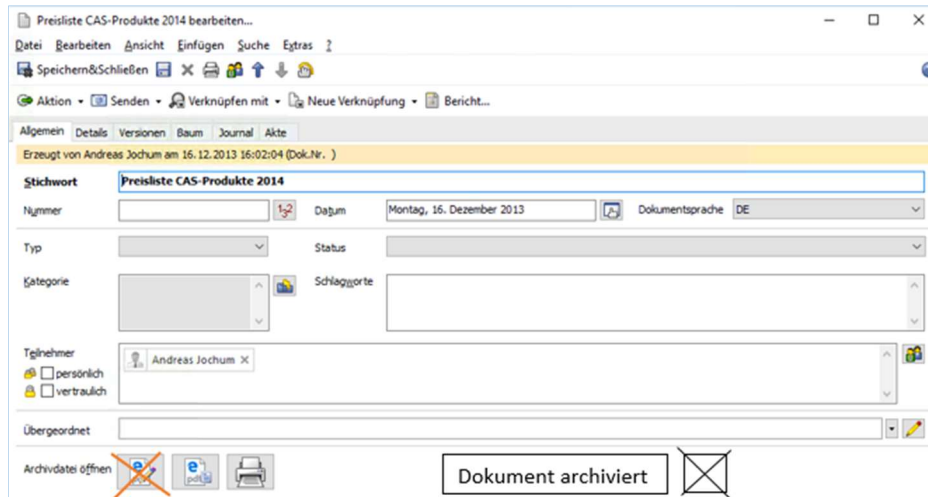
Preisliste CAS-Produkte 2014 bearbeiten...

Datei Bearbeiten Ansicht Einfügen Suche Extras ?

Speichern&Schließen

Aktion Senden Verknüpfen mit Neue Verknüpfung Bericht...

Allgemein Details Versionen Baum Journal Akte

Erzeugt von Andreas Jochum am 16.12.2013 16:02:04 (Dok.Nr. )

Stichwort Preisliste CAS-Produkte 2014

Nummer Datum Montag, 16. Dezember 2013 Dokumentsprache DE

Typ Status

Kategorie Schlagworte

Teilnehmer Andreas Jochum ×

persönlich

vertraulich

Übergeordnet

Archivdatei öffnen

Dokument archiviert